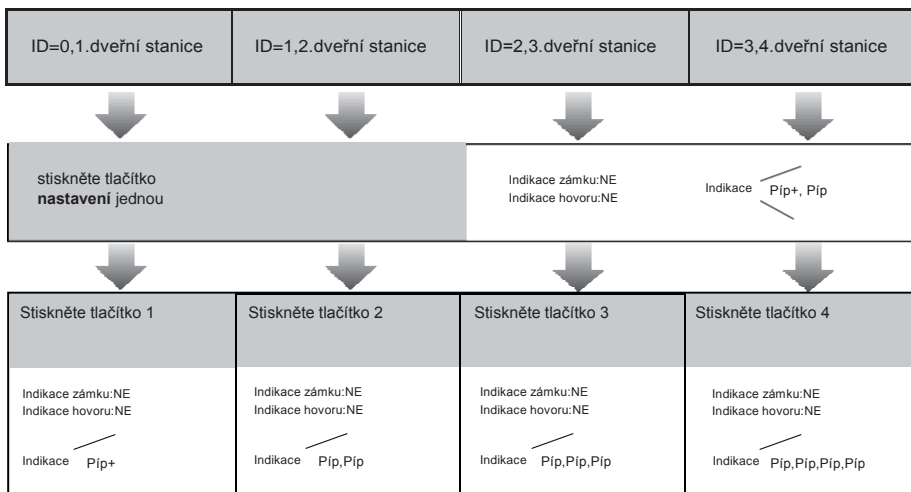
ID=0,1.dveřní stanice

ID=1,2.dveřní stanice

ID=2,3.dveřní stanice

ID=3,4.dveřní stanice

stiskněte tlačítko **nastavení** jednou

Indikace zámku:NE
Indikace hovoru:NE

Indikace Píp+, Píp

Stiskněte tlačítko 1

Indikace zámku:NE
Indikace hovoru:NE

Indikace Píp+

Stiskněte tlačítko 2

Indikace zámku:NE
Indikace hovoru:NE

Indikace Píp,Píp

Stiskněte tlačítko 3

Indikace zámku:NE
Indikace hovoru:NE

Indikace Píp,Píp,Píp

Stiskněte tlačítko 4

Indikace zámku:NE
Indikace hovoru:NE

Indikace Píp,Píp,Píp,Píp